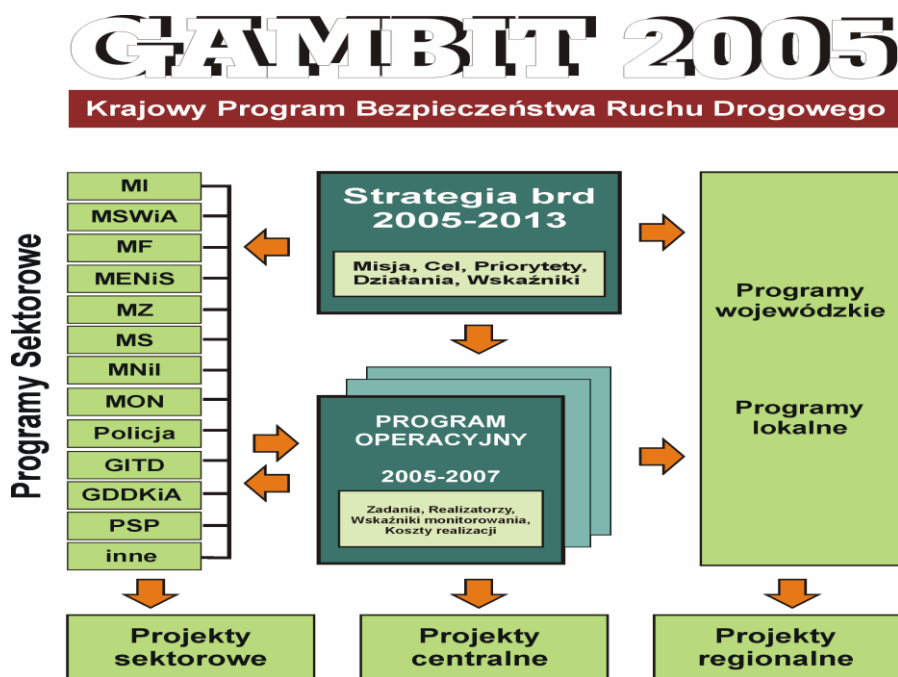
GAMBIT 2005

Krajowy Program Bezpieczeństwa Ruchu Drogowego

Programy Sektorowe

MI
MSWiA
MF
MENiS
MZ
MS
MNiI
MON
Policja
GITD
GDDKiA
PSP
inne

Strategia brd 2005-2013

Misja, Cel, Priorytety, Działania, Wskaźniki

PROGRAM OPERACYJNY

2005-2007

Zadania, Realizatorzy, Wskaźniki monitorowania, Koszty realizacji

Programy wojewódzkie

Programy lokalne

Projekty sektorowe

Projekty centralne

Projekty regionalne